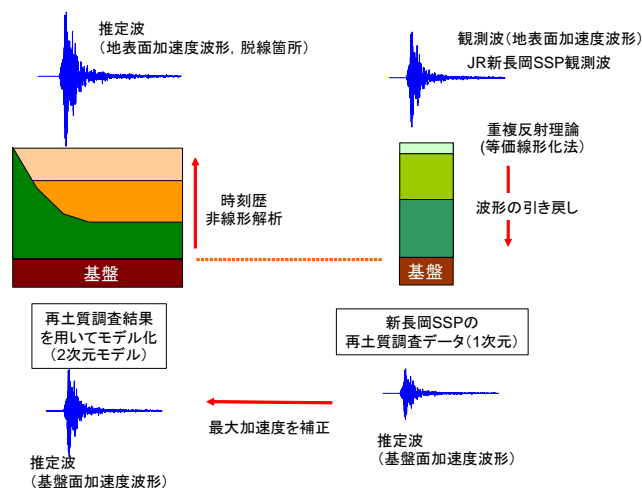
推定波
（地表面加速度波形，脱線箇所）

観測波（地表面加速度波形）
JR新長岡SSP観測波

重複反射理論
(等価線形化法)

時刻歴
非線形解析

波形の引き戻し

基盤

基盤

再土質調査結果
を用いてモデル化
（2次元モデル）

新長岡SSPの
再土質調査データ（1次元）

最大加速度を補正

推定波
（基盤面加速度波形）

推定波
（基盤面加速度波形）